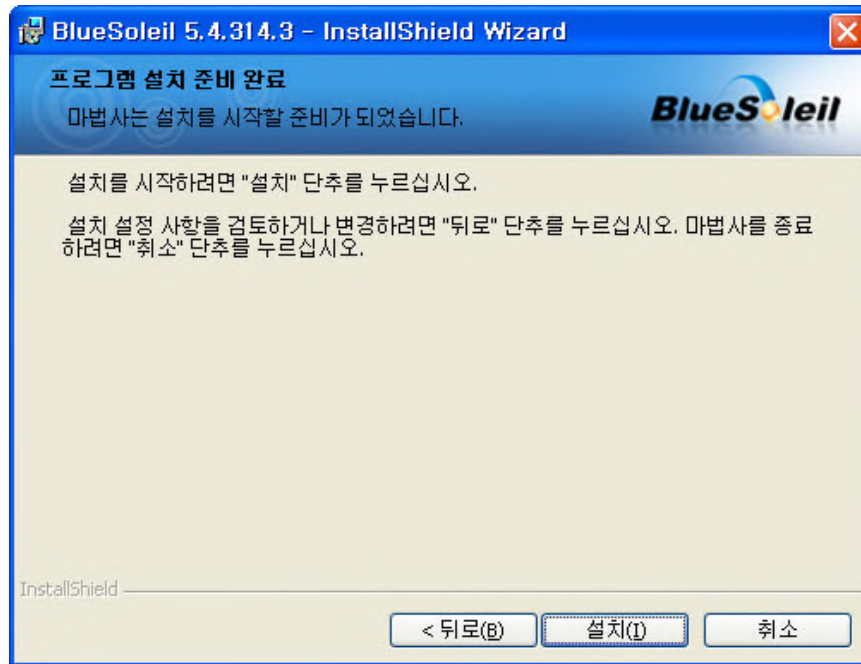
BlueSoleil 5.4.314.3 - InstallShield Wizard

프로그램 설치 준비 완료

마법사는 설치를 시작할 준비가 되었습니다.

BlueSoleil

설치를 시작하려면 "설치" 단추를 누르십시오.

설치 설정 사항을 검토하거나 변경하려면 "뒤로" 단추를 누르십시오. 마법사를 종료하려면 "취소" 단추를 누르십시오.

InstallShield

< 뒤로(B)

설치(I)

취소